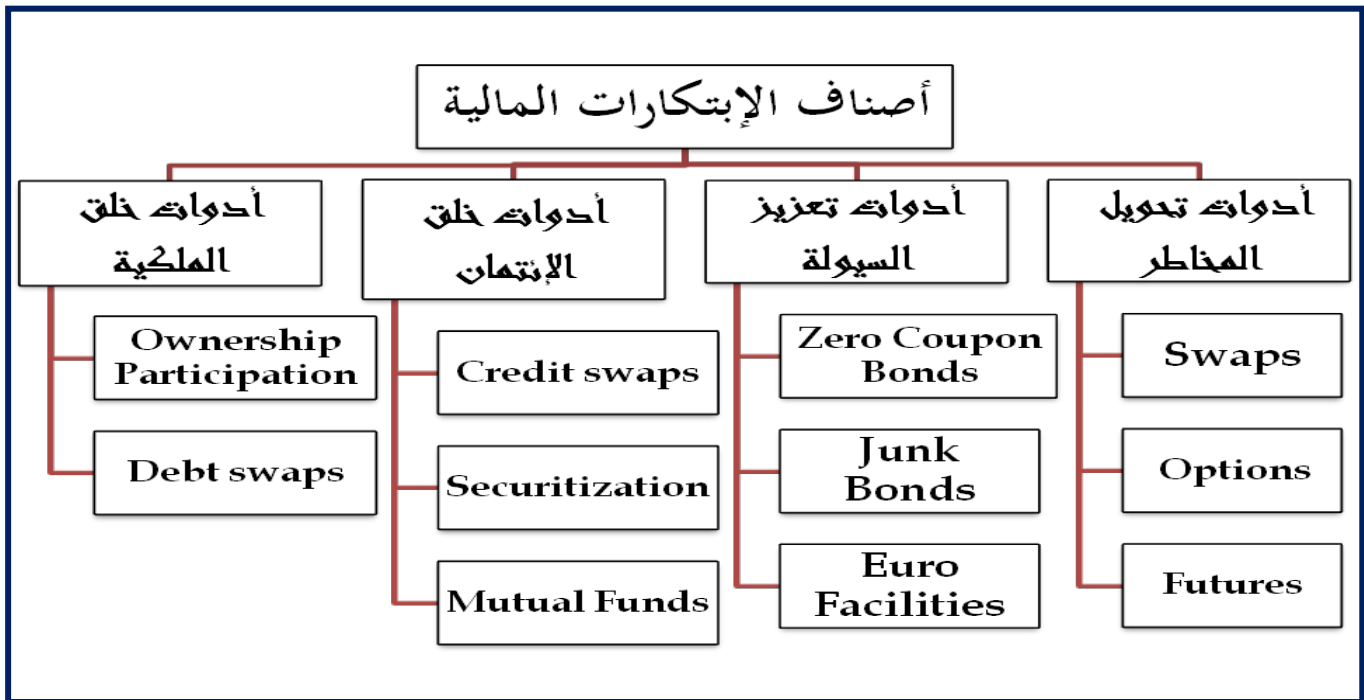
أصناف الإبتكارات المالية

أدوات تحويل المخاطر

Swaps

Options

Futures

أدوات تعزيز السيولة

Zero Coupon Bonds

Junk Bonds

Euro Facilities

أدوات خلق الإئتمان

Credit swaps

Securitization

Mutual Funds

أدوات خلق الملكية

Ownership Participation

Debt swaps